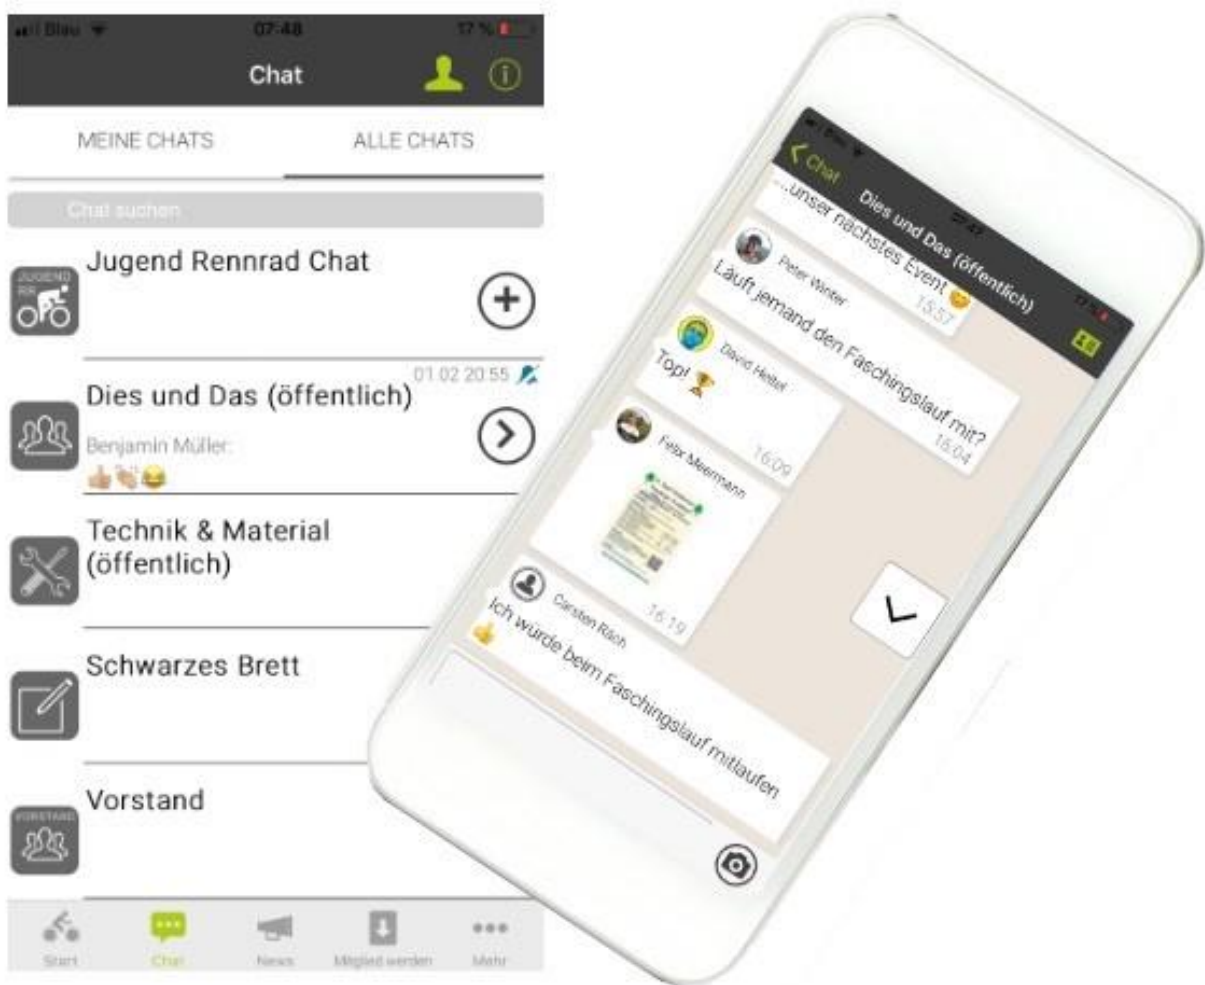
Blau 07:48 17 %

Chat

MEINE CHATS

ALLE CHATS

Chat suchen

JUGEND RR

Jugend Rennrad Chat

01.02 20:55

Dies und Das (öffentlich)

Benjamin Müller:

Technik & Material (öffentlich)

Schwarzes Brett

VORSTAND

Vorstand

Start

Chat

News

Mitglied werden

Mehr

Chat

Dies und Das (öffentlich)

...unser nächstes Event

Peter Winter

15:57

Läuft jemand den Faschingslauf mit?

15:04

David Heller

Top!

16:09

Felix Meermann

16:19

Carsten Räch

Ich würde beim Faschingslauf mitlaufen